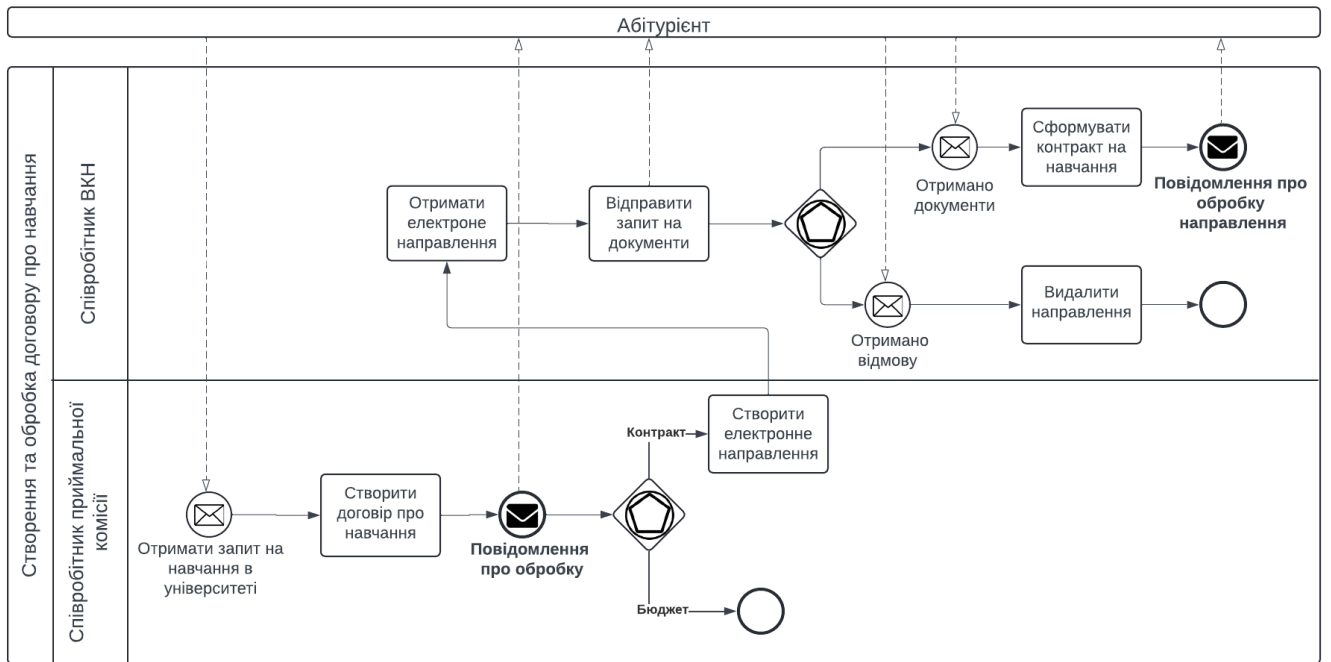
Абітурієнт

Створення та обробка договору про навчання

Співробітник ВКН

Отримати електроне направлення

Відправити запит на документи

Отримано документи

Сформувати контракт на навчання

Повідомлення про обробку направлення

Отримано відмову

Видалити направлення

Співробітник приймальної комісії

Отримати запит на навчання в університеті

Створити договір про навчання

Повідомлення про обробку

Контракт

Створити електронне направлення

Бюджет